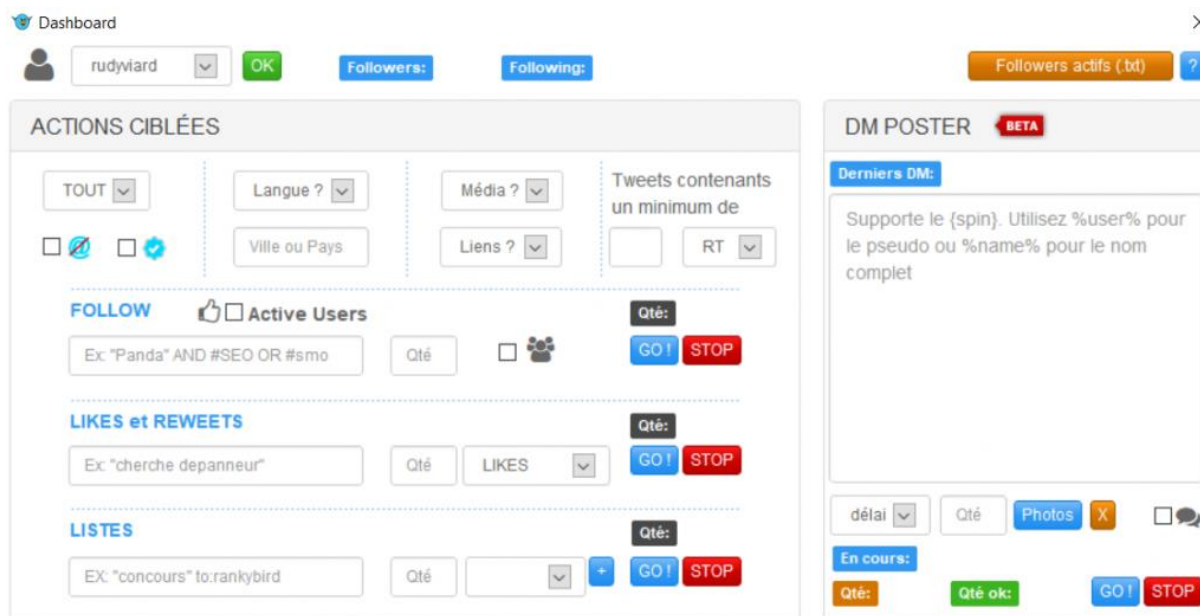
Dashboard

rudyviard OK Followers: Following: Followers actifs (.txt) ?

ACTIONS CIBLÉES

TOUT

Langue ?

Ville ou Pays

Média ?

Liens ?

Tweets contenants un minimum de

RT

FOLLOW Active Users

Ex: "Panda" AND #SEO OR #smo

Qté

Qté:

GO ! STOP

LIKES et REWEETS

Ex: "cherche depanneur"

Qté

LIKES

Qté:

GO ! STOP

LISTES

EX: "concours" to:rankybird

Qté

+

Qté:

GO ! STOP

DM POSTER BETA

Derniers DM:

Supporte le {spin}. Utilisez %user% pour le pseudo ou %name% pour le nom complet

délai

Qté

Photos X

En cours:

Qté:

Qté ok:

GO ! STOP